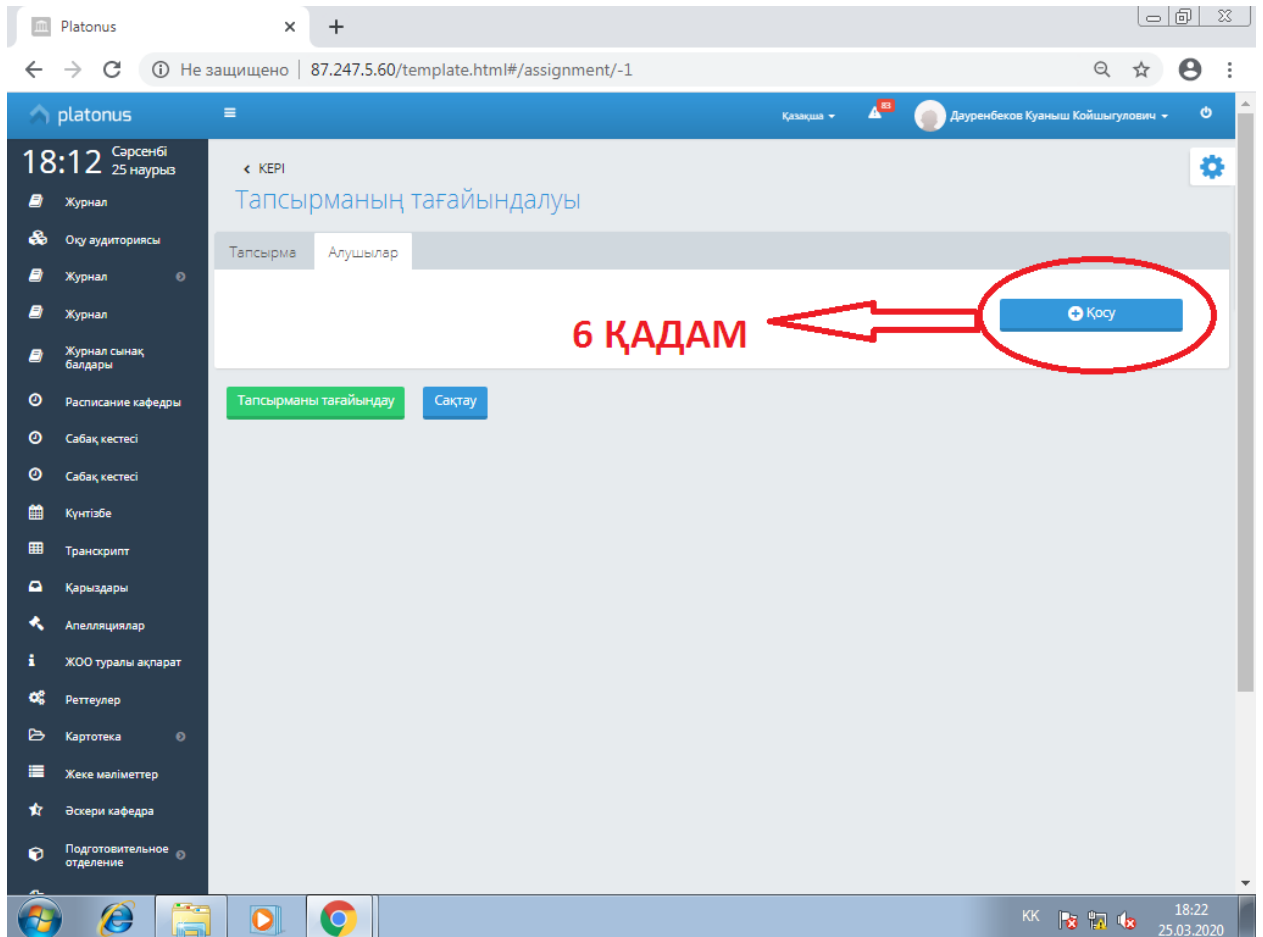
Platonus

Не защищено | 87.247.5.60/template.html#/assignment/-1

platonus

Қазақша

83

Дауренбеков Куаныш Койшыгулович

18:12 Сәрсенбі 25 наурыз

Журнал
Оқу аудиториясы
Журнал
Журнал
Журнал сынақ балдары
Расписание кафедры
Сабақ кестесі
Сабақ кестесі
Күнтізбе
Транскрипт
Қарыздары
Апелляциялар
ЖОО туралы ақпарат
Реттеулер
Картотека
Жеке мәліметтер
Әскери кафедра
Подготовительное отделение

КЕРІ

Тапсырманың тағайындалуы

Тапсырма | Алушылар

Қосу

6 ҚАДАМ

Тапсырманы тағайындау
Сақтау

KK
18:22
25.03.2020